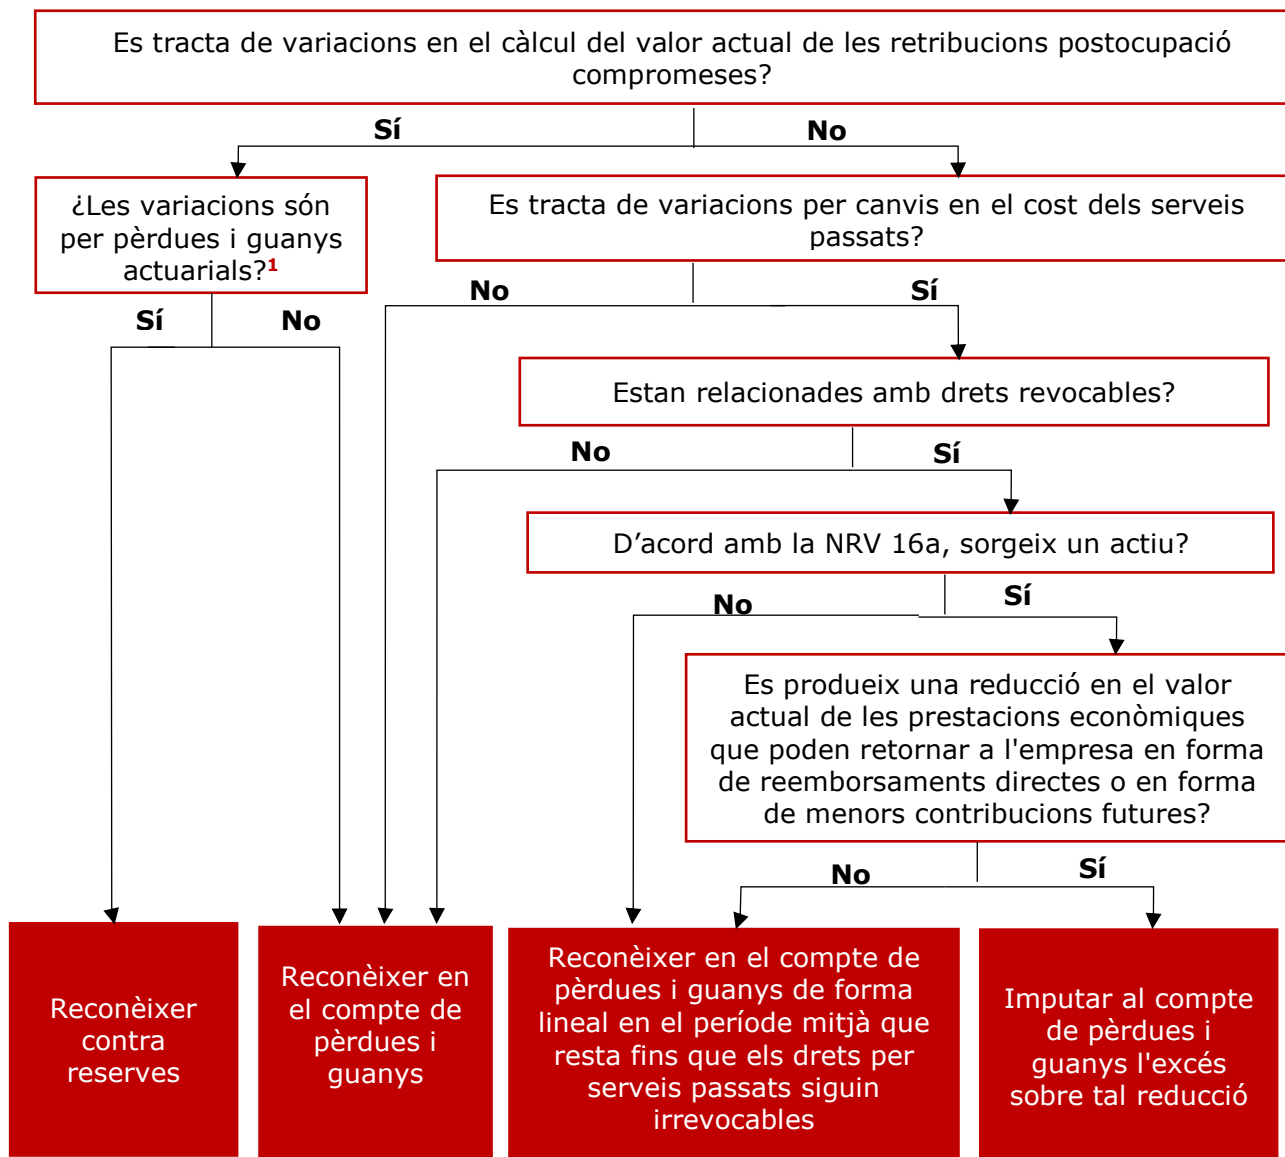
Es tracta de variacions en el càlcul del valor actual de les retribucions postocupació compromeses?

Sí

No

¿Les variacions són per pèrdues i guanys actuarials?$^{1}$

Es tracta de variacions per canvis en el cost dels serveis passats?

Sí

No

No

Sí

Estan relacionades amb drets revocables?

No

Sí

D’acord amb la NRV 16a, sorgeix un actiu?

No

Sí

Es produeix una reducció en el valor actual de les prestacions econòmiques que poden retornar a l'empresa en forma de reemborsaments directes o en forma de menors contribucions futures?

No

Sí

Reconèixer contra reserves

Reconèixer en el compte de pèrdues i guanys

Reconèixer en el compte de pèrdues i guanys de forma lineal en el període mitjà que resta fins que els drets per serveis passats siguin irrevocables

Imputar al compte de pèrdues i guanys l'excés sobre tal reducció